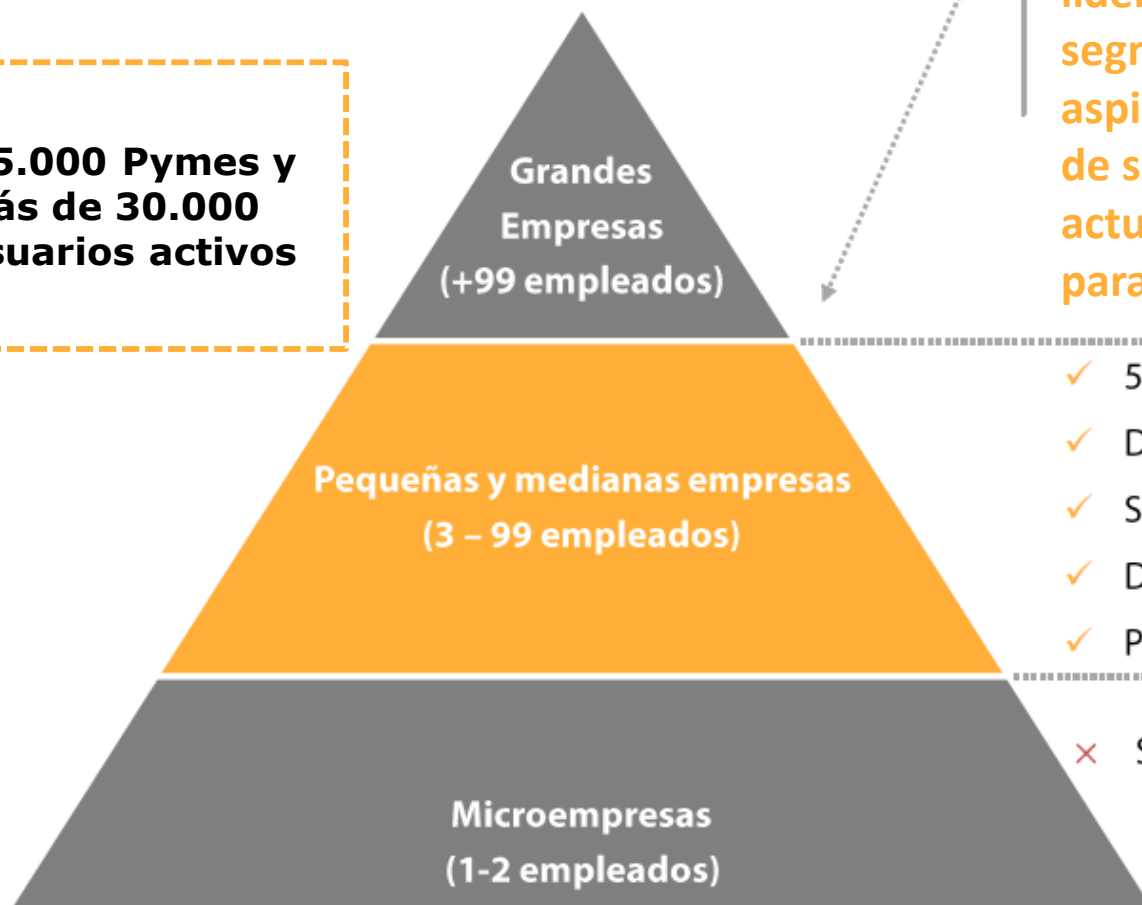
5.000 Pymes y ás de 30.000 suarios activos

Grandes Empresas (+99 empleados)

Pequeñas y medianas empresas (3 – 99 empleados)

Microempresas (1-2 empleados)

lide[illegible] segr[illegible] aspi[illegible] de s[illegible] actu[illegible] para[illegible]

✓ 5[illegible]
✓ D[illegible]
✓ S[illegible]
✓ D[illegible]
✓ P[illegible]

× S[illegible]